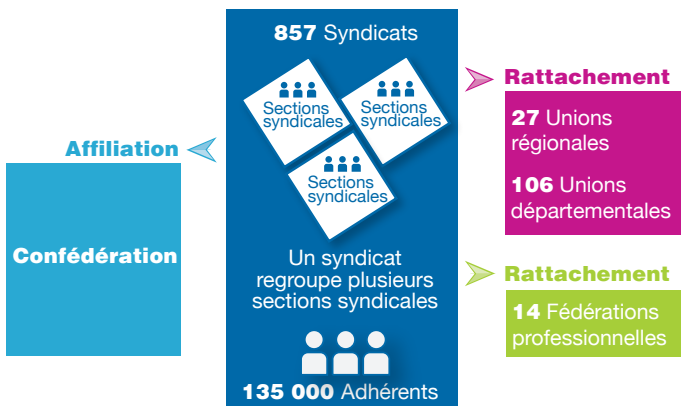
857 Syndicats

Sections syndicales

Sections syndicales

Sections syndicales

Un syndicat regroupe plusieurs sections syndicales

135 000 Adhérents

Affiliation

Confédération

Rattachement

27 Unions régionales

106 Unions départementales

Rattachement

14 Fédérations professionnelles